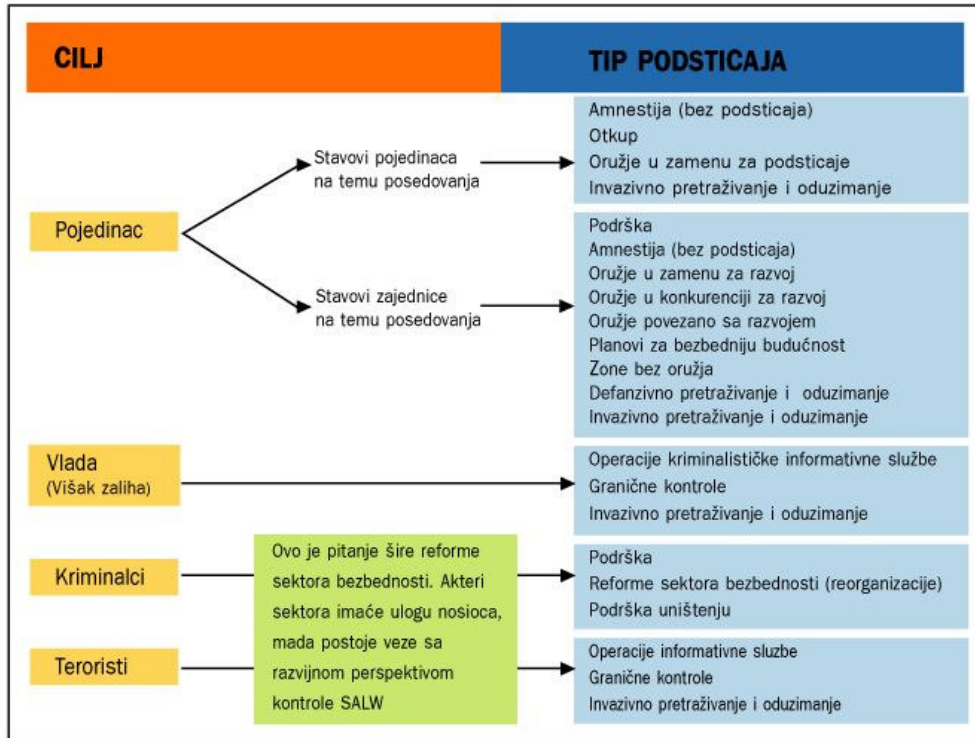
CILJ

TIP PODSTICAJA

Pojedinac

Stavovi pojedinaca na temu posedovanja

Amnestija (bez podsticaja)
Otkup
Oružje u zamenu za podsticaje
Invazivno pretraživanje i oduzimanje

Stavovi zajednice na temu posedovanja

Podrška
Amnestija (bez podsticaja)
Oružje u zamenu za razvoj
Oružje u konkurenciji za razvoj
Oružje povezano sa razvojem
Planovi za bezbedniju budućnost
Zone bez oružja
Defanzivno pretraživanje i oduzimanje
Invazivno pretraživanje i oduzimanje

Vlada
(Višak zaliha)

Operacije kriminalističke informativne službe
Granične kontrole
Invazivno pretraživanje i oduzimanje

Kriminalci

Ovo je pitanje šire reforme sektora bezbednosti. Akteri sektora imaće ulogu nosioca, mada postoje veze sa razvijnom perspektivom kontrole SALW

Podrška
Reforme sektora bezbednosti (reorganizacije)
Podrška uništenju

Teroristi

Operacije informativne sluzbe
Granične kontrole
Invazivno pretraživanje i oduzimanje